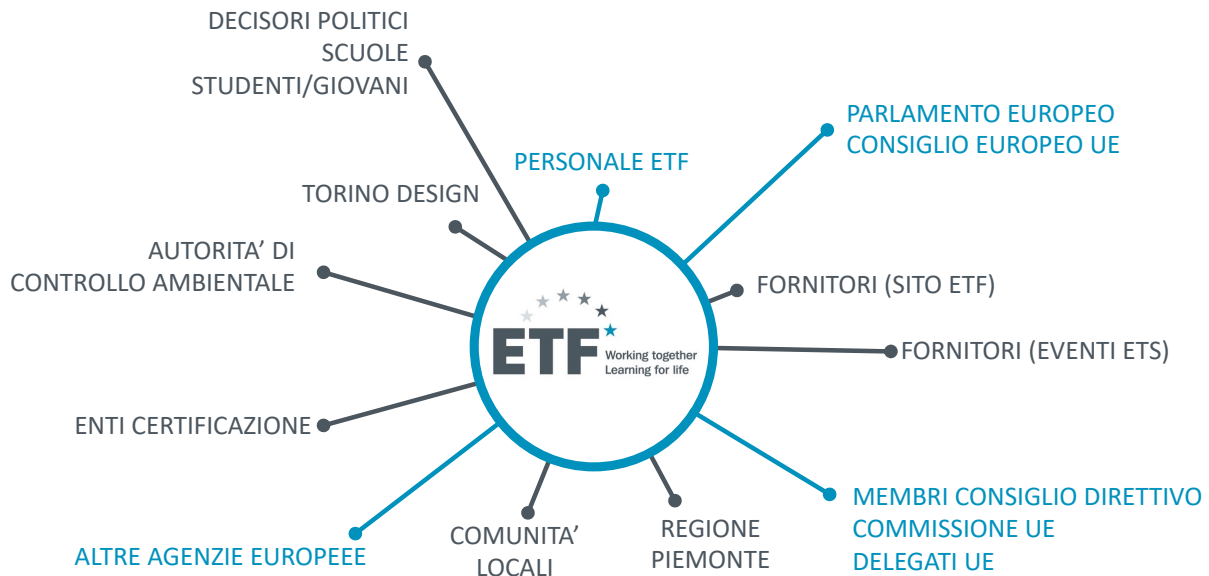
DECISORI POLITICI
SCUOLE
STUDENTI/GIOVANI

PARLAMENTO EUROPEO
CONSIGLIO EUROPEO UE

PERSONALE ETF

TORINO DESIGN

AUTORITA' DI
CONTROLLO AMBIENTALE

ETF
Working together
Learning for life

FORNITORI (SITO ETF)

FORNITORI (EVENTI ETS)

ENTI CERTIFICAZIONE

MEMBRI CONSIGLIO DIRETTIVO
COMMISSIONE UE
DELEGATI UE

ALTRE AGENZIE EUROPEEE

COMUNITA'
LOCALI

REGIONE
PIEMONTE